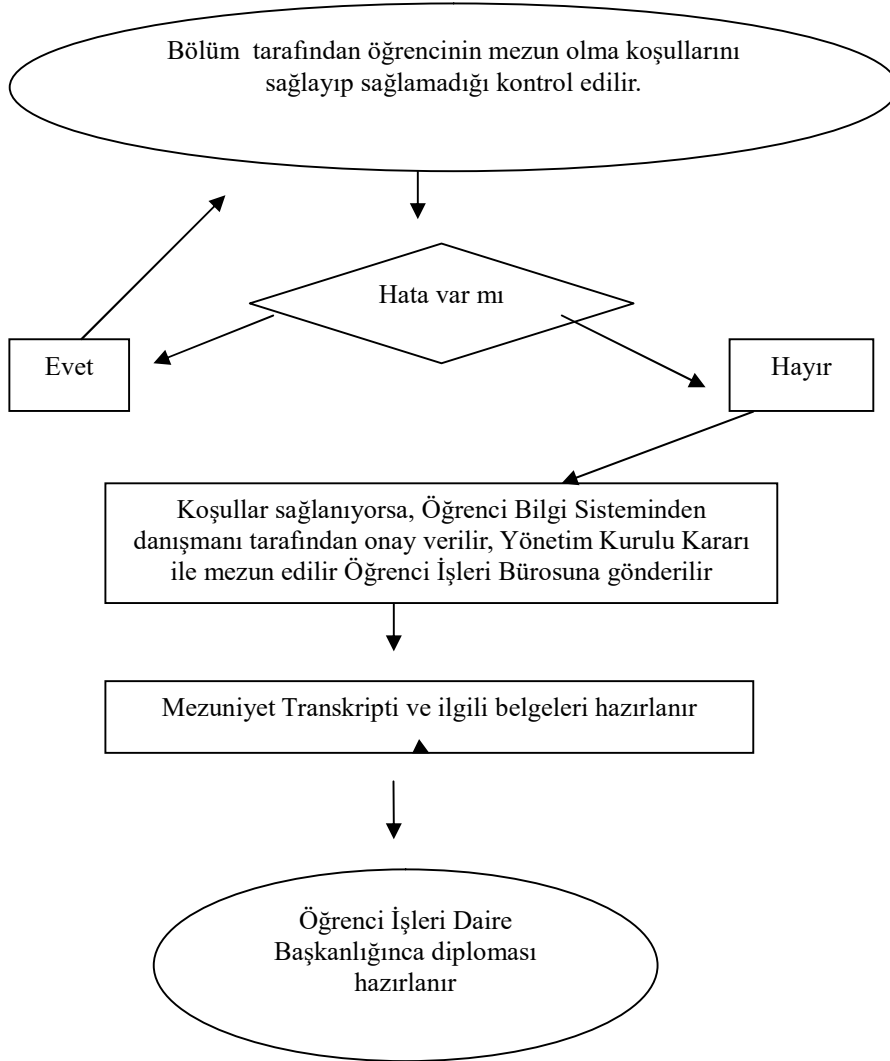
Bölüm tarafından öğrencinin mezun olma koşullarını sağlayıp sağlamadığı kontrol edilir.

Hata var mı

Evet

Hayır

Koşullar sağlanıyorsa, Öğrenci Bilgi Sisteminden danışmanı tarafından onay verilir, Yönetim Kurulu Kararı ile mezun edilir Öğrenci İşleri Bürosuna gönderilir

Mezuniyet Transkripti ve ilgili belgeleri hazırlanır

Öğrenci İşleri Daire Başkanlığınca diploması hazırlanır